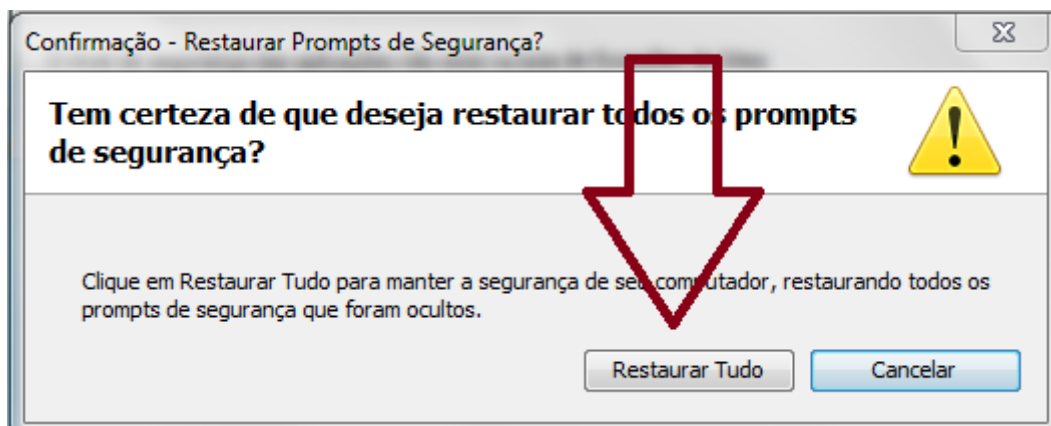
Confirmação - Restaurar Prompts de Segurança?

Tem certeza de que deseja restaurar todos os prompts de segurança?

Clique em Restaurar Tudo para manter a segurança de seu computador, restaurando todos os prompts de segurança que foram ocultos.

Restaurar Tudo

Cancelar